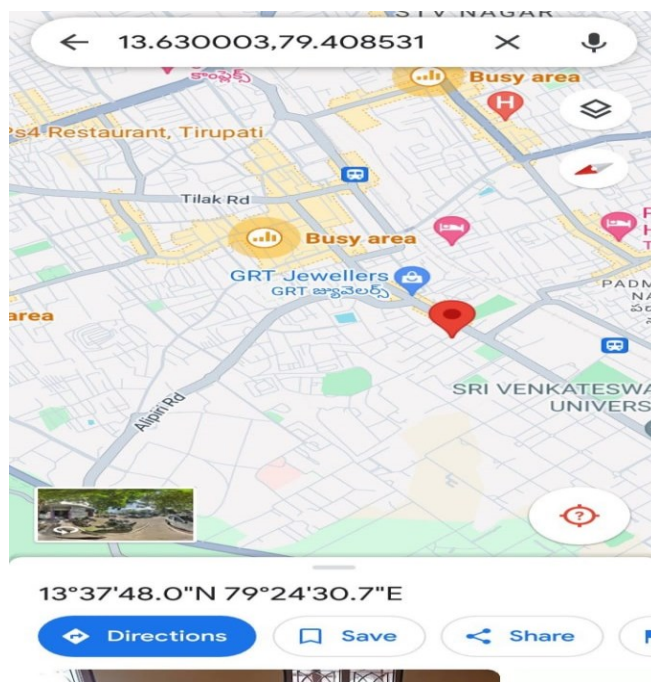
STV NAGAR

13.630003,79.408531

కాంప్లెక్స్

Busy area

Ps4 Restaurant, Tirupati

Tilak Rd

Busy area

GRT Jewellers
GRT జ్యువెలర్స్

area

PADM
NA

SRI VENKATESWA
UNIVERS

Alipiri Rd

13°37'48.0"N 79°24'30.7"E

Directions

Save

Share